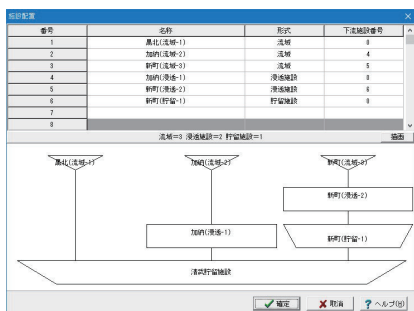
施設配置

| 番号 | 名称 | 形式 | 下流施設番号 |
|---|---|---|---|
| 1 | 黒北(流域-1) | 流域 | 8 |
| 2 | 加納(流域-2) | 流域 | 4 |
| 3 | 新町(流域-3) | 流域 | 5 |
| 4 | 加納(浸透-1) | 浸透施設 | 8 |
| 5 | 新町(浸透-2) | 浸透施設 | 6 |
| 6 | 新町(貯留-1) | 貯留施設 | 8 |
| 7 | | | |
| 8 | | | |

流域=3 浸透施設=2 貯留施設=1

描画

黒北(流域-1)

加納(流域-2)

新町(流域-3)

新町(浸透-2)

加納(浸透-1)

新町(貯留-1)

清武貯留施設

確定

取消

ヘルプ(H)